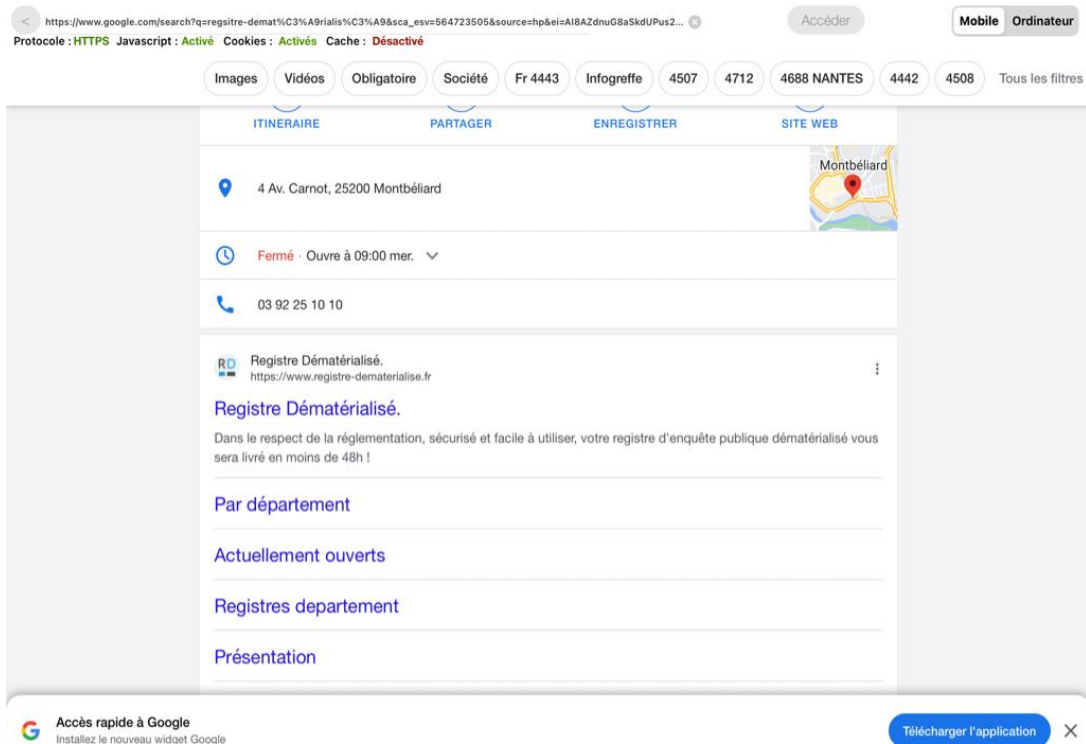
https://www.google.com/search?q=regsitre-demat%C3%A9rialis%C3%A9&sca_esv=564723505&source=hp&ei=AI8AZdnuG8aSkdUPus2...

Accéder

Mobile Ordinateur

Protocole : HTTPS Javascript : Activé Cookies : Activés Cache : Désactivé

Images Vidéos Obligatoire Société Fr 4443 Infogreffe 4507 4712 4688 NANTES 4442 4508 Tous les filtres

ITINERAIRE PARTAGER ENREGISTRER SITE WEB

4 Av. Carnot, 25200 Montbéliard

Montbéliard

Fermé · Ouvre à 09:00 mer.

03 92 25 10 10

RD

Registre Dématérialisé.
https://www.registre-dematerialise.fr

Registre Dématérialisé.

Dans le respect de la réglementation, sécurisé et facile à utiliser, votre registre d'enquête publique dématérialisé vous sera livré en moins de 48h !

Par département

Actuellement ouverts

Registres departement

Présentation

Accès rapide à Google
Installez le nouveau widget Google

Télécharger l'application